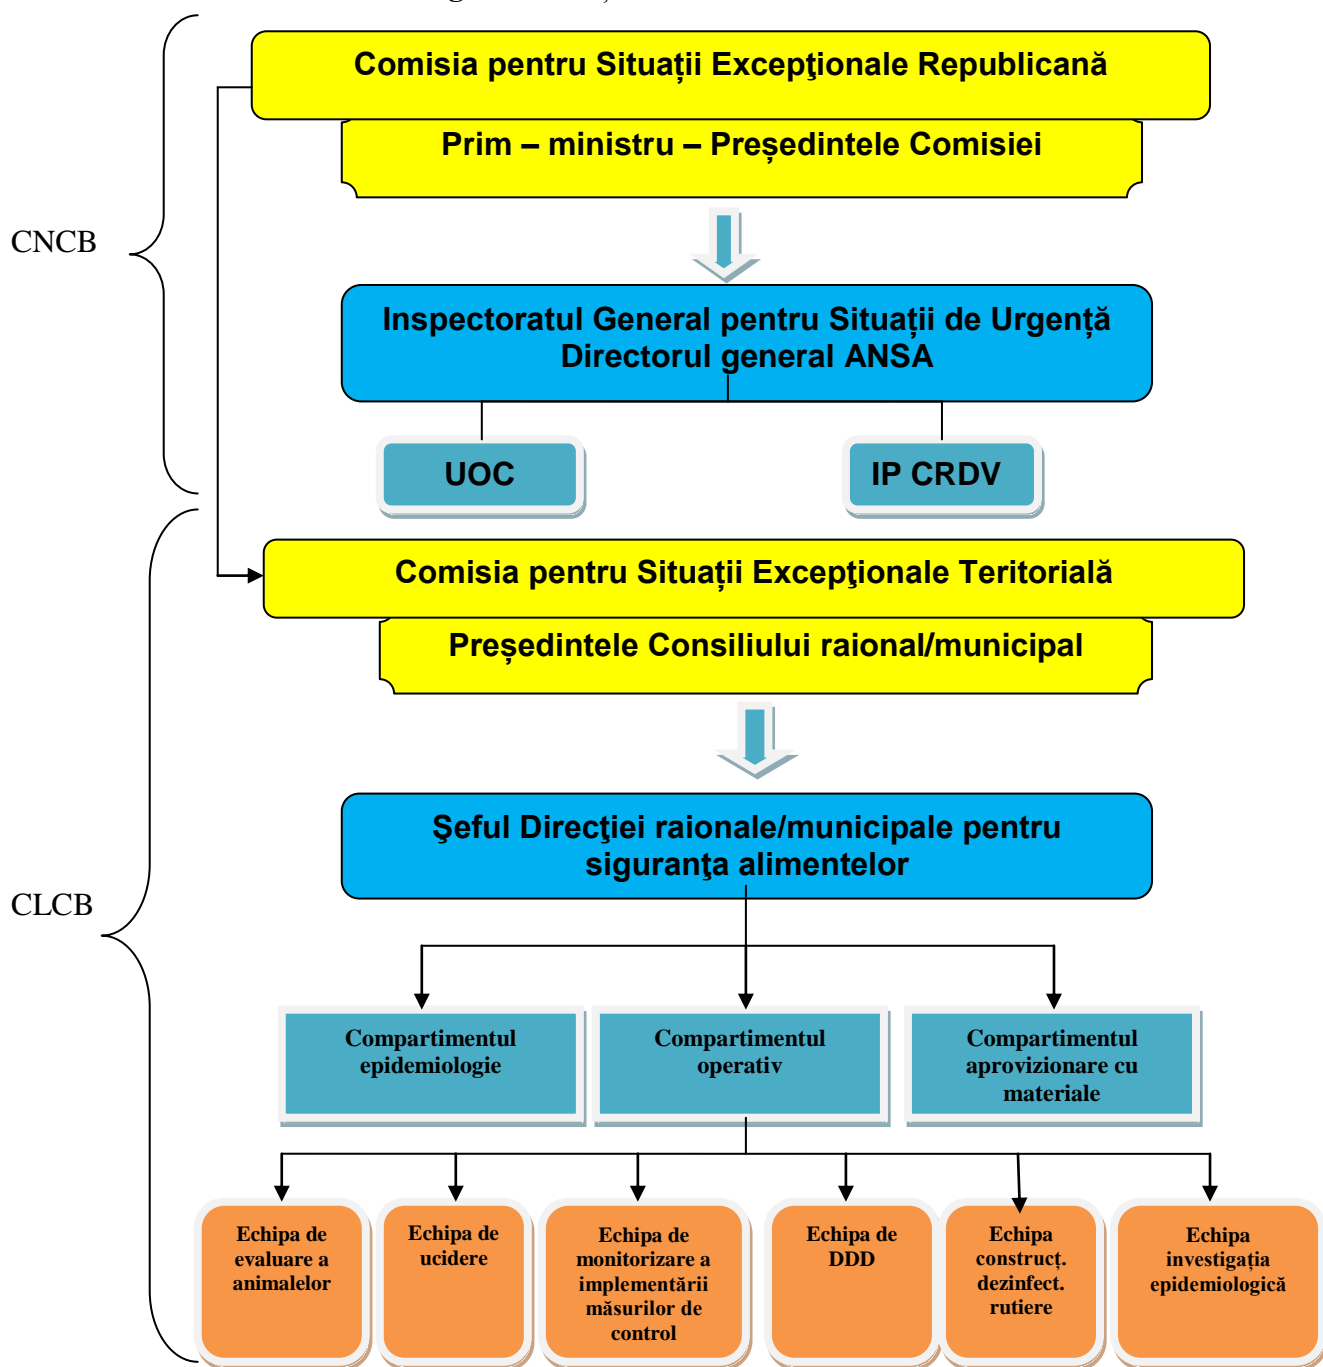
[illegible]

CNCB

Comisia pentru Situații Excepţionale Republicană

Prim – ministru – Președintele Comisiei

Inspectoratul General pentru Situații de Urgență
Directorul general ANSA

UOC

IP CRDV

CLCB

Comisia pentru Situații Excepţionale Teritorială

Președintele Consiliului raional/municipal

Şeful Direcţiei raionale/municipale pentru siguranţa alimentelor

Compartimentul epidemiologie

Compartimentul operativ

Compartimentul aprovizionare cu materiale

Echipa de evaluare a animalelor

Echipa de ucidere

Echipa de monitorizare a implementării măsurilor de control

Echipa de DDD

Echipa construcț. dezinfect. rutiere

Echipa investigația epidemiologică